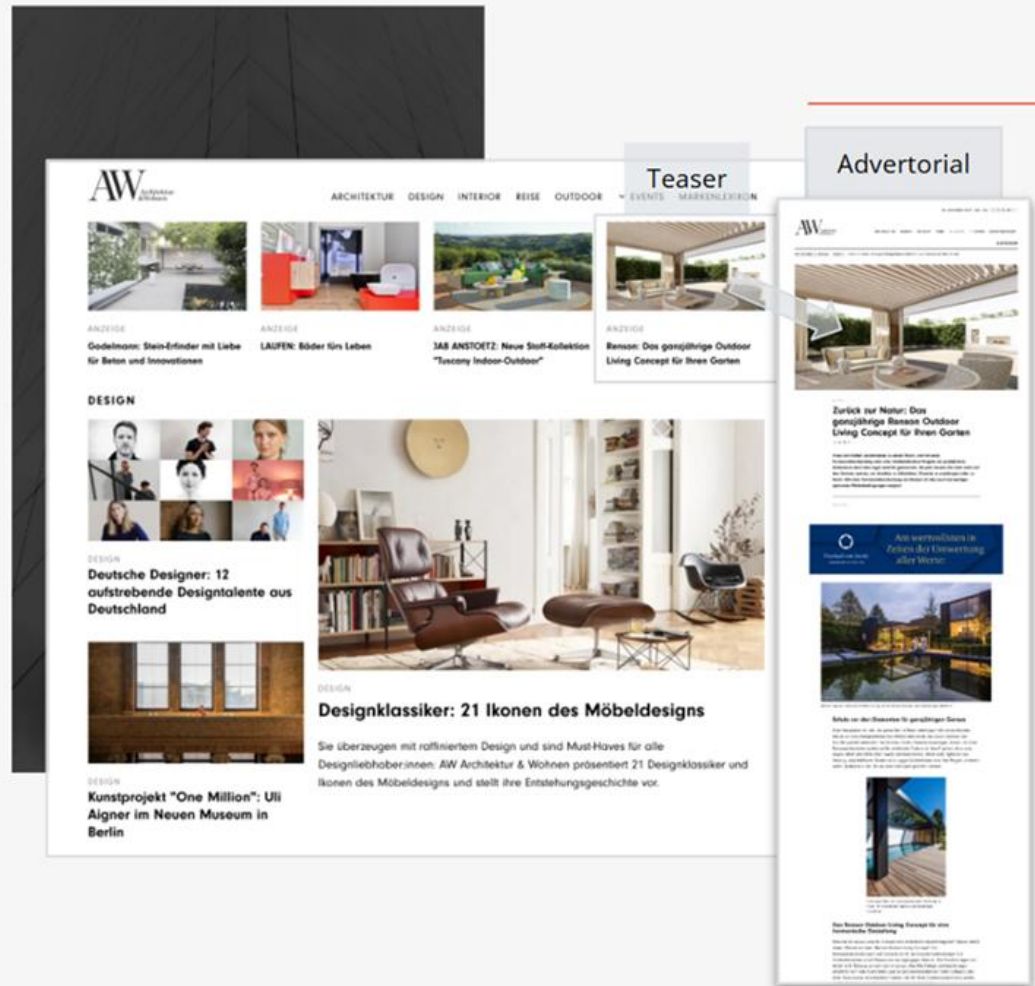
Teaser

Advertorial

AW Architektur & Wohnen

ARCHITEKTUR DESIGN INTERIOR REISE OUTDOOR EVENTS MARKENLEXIKON

ANZEIGE
Godelmann: Stein-Erfinder mit Liebe für Beton und Innovationen

ANZEIGE
LAUFEN: Bäder fürs Leben

ANZEIGE
JAB ANSTOETZ: Neue Stoff-Kollektion "Tuscany Indoor-Outdoor"

ANZEIGE
Renson: Das ganzjährige Outdoor Living Concept für Ihren Garten

DESIGN

DESIGN
Deutsche Designer: 12 aufstrebende Designtalente aus Deutschland

DESIGN
Kunstprojekt "One Million": Uli Aigner im Neuen Museum in Berlin

DESIGN
Designklassiker: 21 Ikonen des Möbeldesigns

Sie überzeugen mit raffiniertem Design und sind Must-Haves für alle Designliebhaber:innen: AW Architektur & Wohnen präsentiert 21 Designklassiker und Ikonen des Möbeldesigns und stellt ihre Entstehungsgeschichte vor.

AW

Zurück zur Natur: Das ganzjährige Renson Outdoor Living Concept für Ihren Garten

Am wertvollsten in Zeiten der Entwertung aller Werte:

Schutz vor den Elementen für ganzjährigen Genuss

Das Renson Outdoor Living Concept für eine harmonische Gestaltung

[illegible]